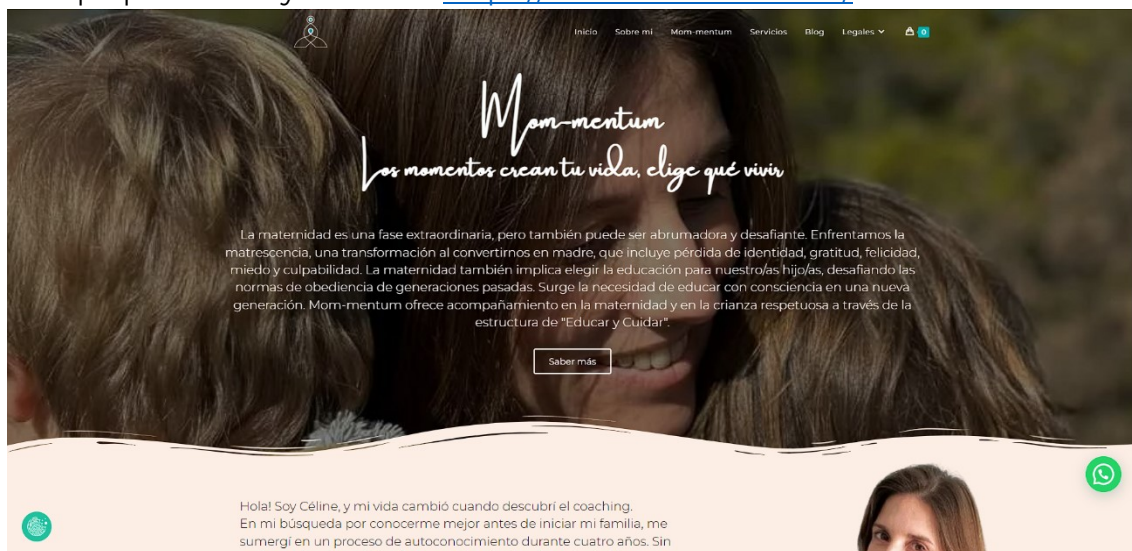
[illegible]

Inicio Sobre mi Mom-mentum Servicios Blog Legales 0

Mom-mentum
Los momentos crean tu vida, elige qué vivir

La maternidad es una fase extraordinaria, pero también puede ser abrumadora y desafiante. Enfrentamos la matrescencia, una transformación al convertirnos en madre, que incluye pérdida de identidad, gratitud, felicidad, miedo y culpabilidad. La maternidad también implica elegir la educación para nuestro/as hijo/as, desafiando las normas de obediencia de generaciones pasadas. Surge la necesidad de educar con consciencia en una nueva generación. Mom-mentum ofrece acompañamiento en la maternidad y en la crianza respetuosa a través de la estructura de "Educar y Cuidar".

Saber más

Hola! Soy Céline, y mi vida cambió cuando descubrí el coaching.
En mi búsqueda por conocerme mejor antes de iniciar mi familia, me sumergí en un proceso de autoconocimiento durante cuatro años. Sin